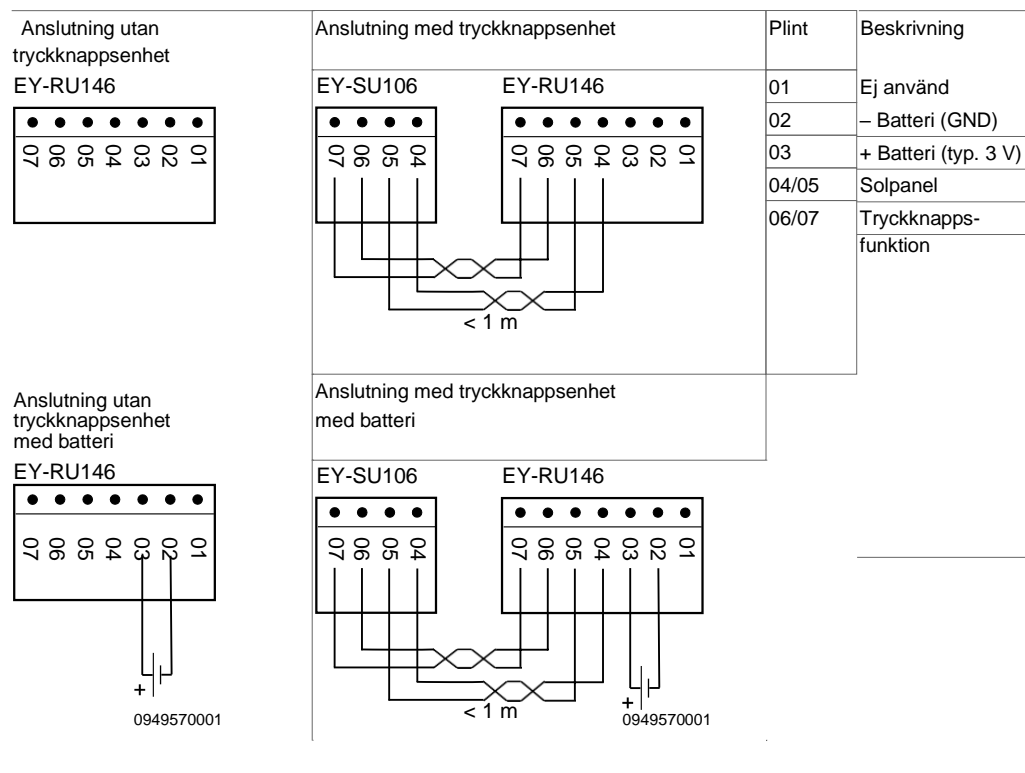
Anslutning utan tryckknappsenhet

EY-RU146

07 06 05 04 03 02 01

Anslutning med tryckknappsenhet

EY-SU106

07 06 05 04

EY-RU146

07 06 05 04 03 02 01

< 1 m

| Plint | Beskrivning |
|---|---|
| 01 | Ej använd |
| 02 | – Batteri (GND) |
| 03 | + Batteri (typ. 3 V) |
| 04/05 | Solpanel |
| 06/07 | Tryckknappsfunktion |

Anslutning utan tryckknappsenhet med batteri

EY-RU146

07 06 05 04 03 02 01

+

0949570001

Anslutning med tryckknappsenhet med batteri

EY-SU106

07 06 05 04

EY-RU146

07 06 05 04 03 02 01

< 1 m

+

0949570001